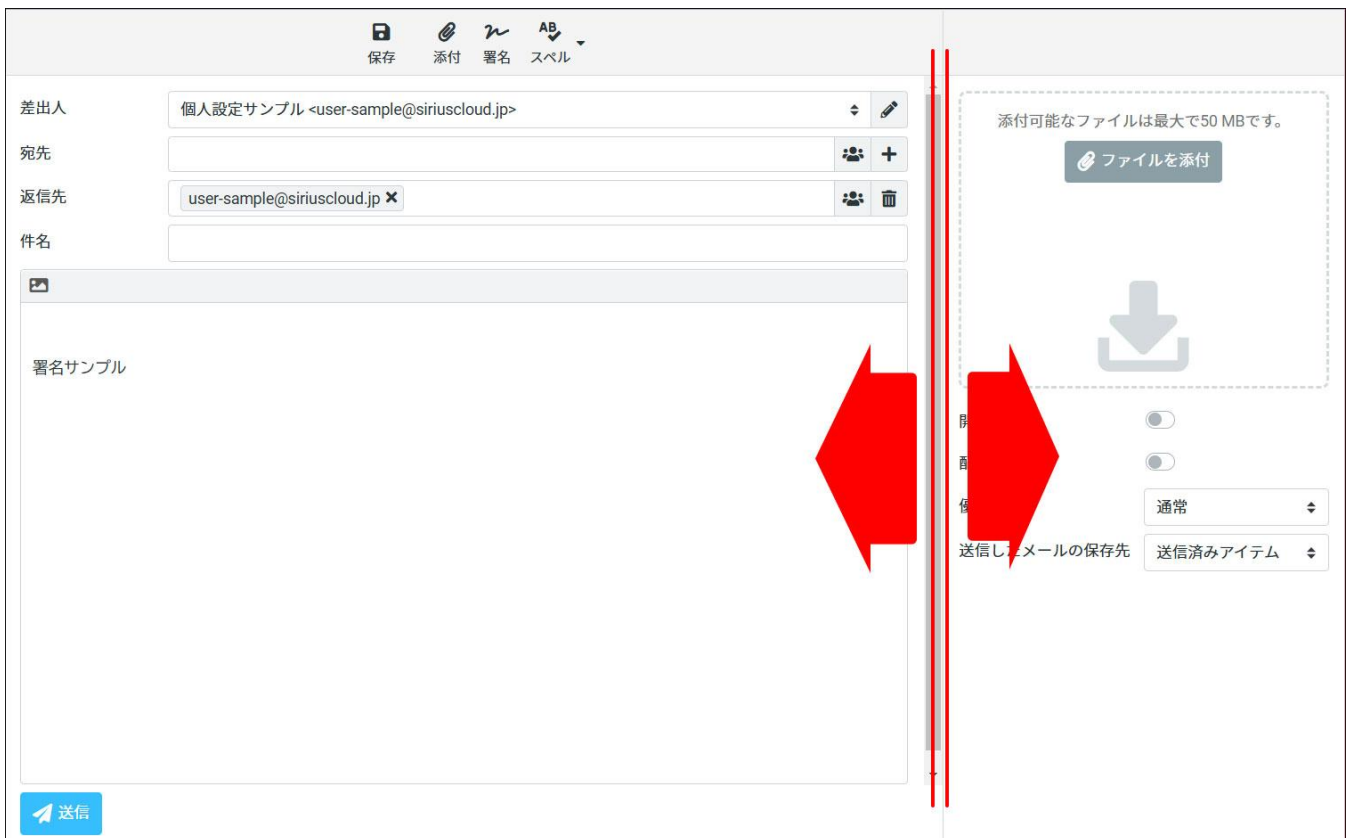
保存 添付 署名 スペル

差出人 個人設定サンプル <user-sample@siriuscloud.jp>

宛先

返信先 user-sample@siriuscloud.jp

件名

署名サンプル

送信

添付可能なファイルは最大で50 MBです。

ファイルを添付

開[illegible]

配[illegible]

保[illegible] 通常

送信し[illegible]メールの保存先 送信済みアイテム